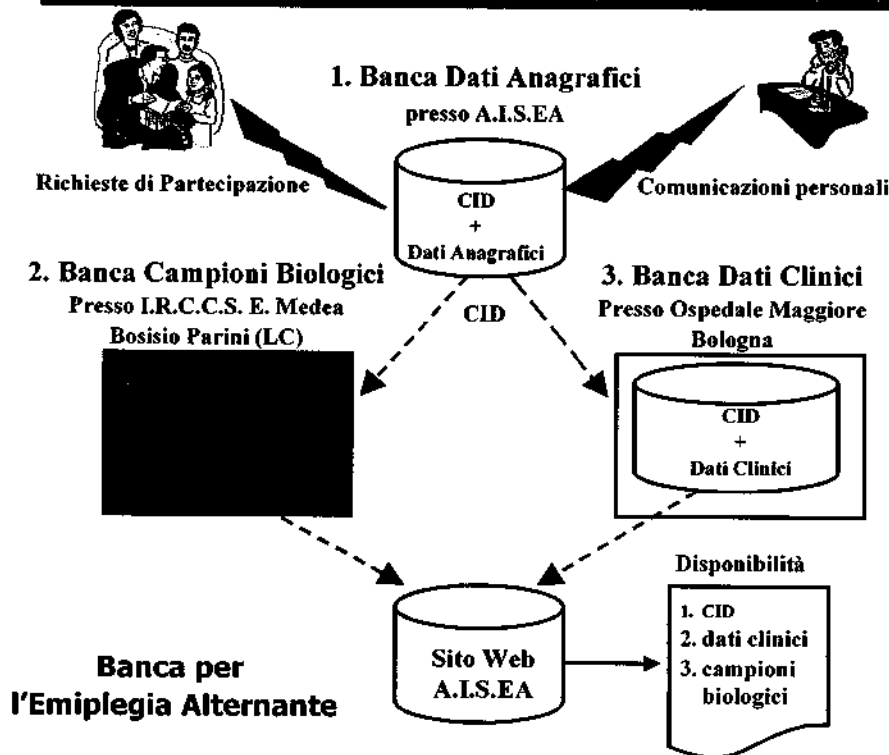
1. Banca Dati Anagrafici
presso A.I.S.EA

Richieste di Partecipazione

Comunicazioni personali

CID
+
Dati Anagrafici

2. Banca Campioni Biologici
Presso I.R.C.C.S. E. Medea
Bosisio Parini (LC)

CID

3. Banca Dati Clinici
Presso Ospedale Maggiore
Bologna

CID
+
Dati Clinici

Disponibilità

1. CID
2. dati clinici
3. campioni biologici

Sito Web
A.I.S.EA

Banca per
l'Emiplegia Alternante